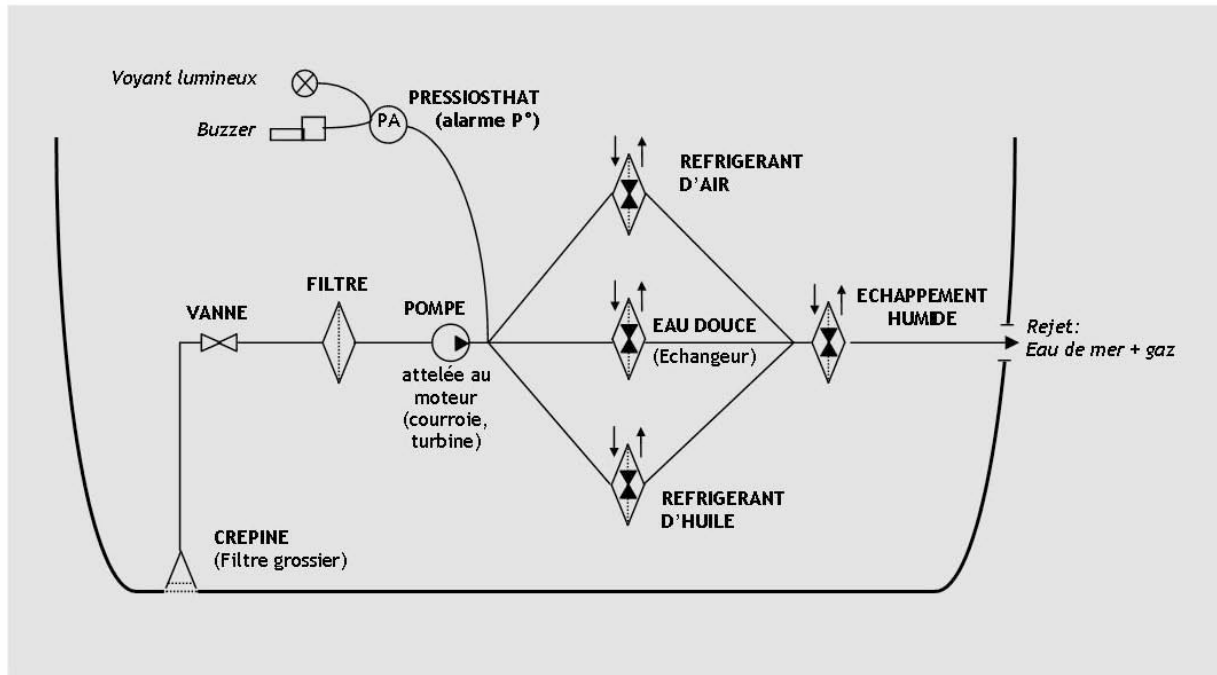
Voyant lumineux

Buzzer

PA

PRESSIOSTHAT
(alarme P°)

REFRIGERANT D'AIR

VANNE

FILTRE

POMPE

attelée au moteur (courroie, turbine)

EAU DOUCE
(Echangeur)

ECHAPPEMENT HUMIDE

Rejet:
Eau de mer + gaz

REFRIGERANT D'HUILE

CREPINE
(Filtre grossier)